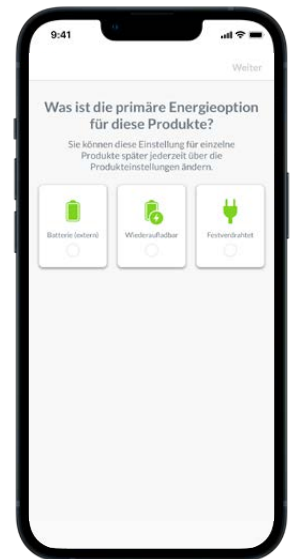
9:41

Weiter

Was ist die primäre Energieoption für diese Produkte?

Sie können diese Einstellung für einzelne Produkte später jederzeit über die Produkteinstellungen ändern.

Batterie (extern)

Wiederaufladbar

Festverdrahtet